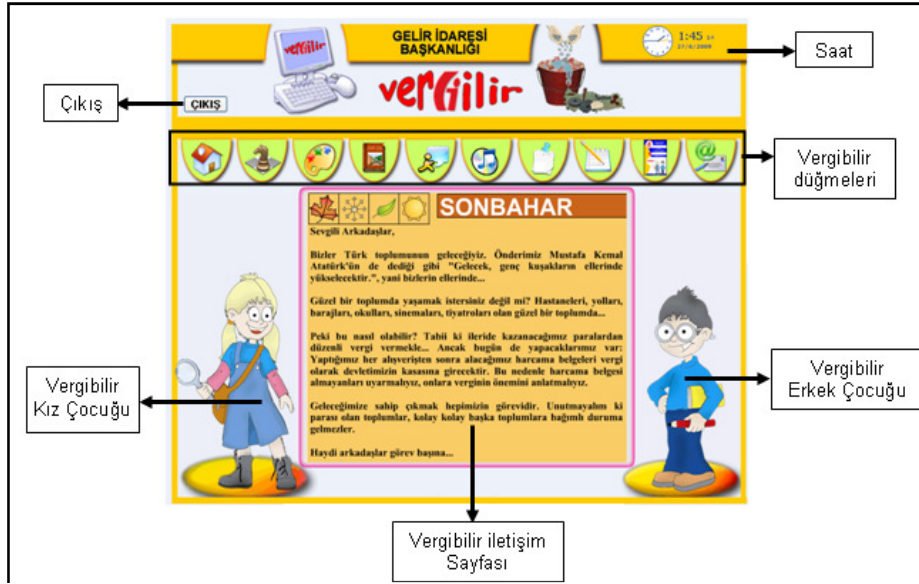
GELİR İDARESİ BAŞKANLIĞI

vergilir

1:45 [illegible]
27/6/2009

Saat

Çıkış

ÇIKIŞ

vergilir

Vergibilir düğmeleri

SONBAHAR

Sevgili Arkadaşlar,

Bizler Türk toplumunun geleceğiyiz. Önderimiz Mustafa Kemal Atatürk'ün de dediği gibi "Gelecek, genç kuşakların ellerinde yükselecektir.", yani bizlerin ellerinde...

Güzel bir toplumda yaşamak istersiniz değil mi? Hastaneleri, yolları, barajları, okulları, sinemaları, tiyatroları olan güzel bir toplumda...

Peki bu nasıl olabilir? Tabii ki ileride kazanacağımız paralardan düzenli vergi vermekle... Ancak bugün de yapacaklarımız var: Yaptığımız her alışverişten sonra alacağımız harcama belgeleri vergi olarak devletimizin kasasına girecektir. Bu nedenle harcama belgesi almayanları uyarmalıyız, onlara verginin önemini anlatmalıyız.

Geleceğimize sahip çıkmak hepimizin görevidir. Unutmayalım ki parası olan toplumlar, kolay kolay başka toplumlara bağımlı duruma gelmezler.

Haydi arkadaşlar görev başına...

Vergibilir Kız Çocuğu

Vergibilir Erkek Çocuğu

Vergibilir iletişim Sayfası